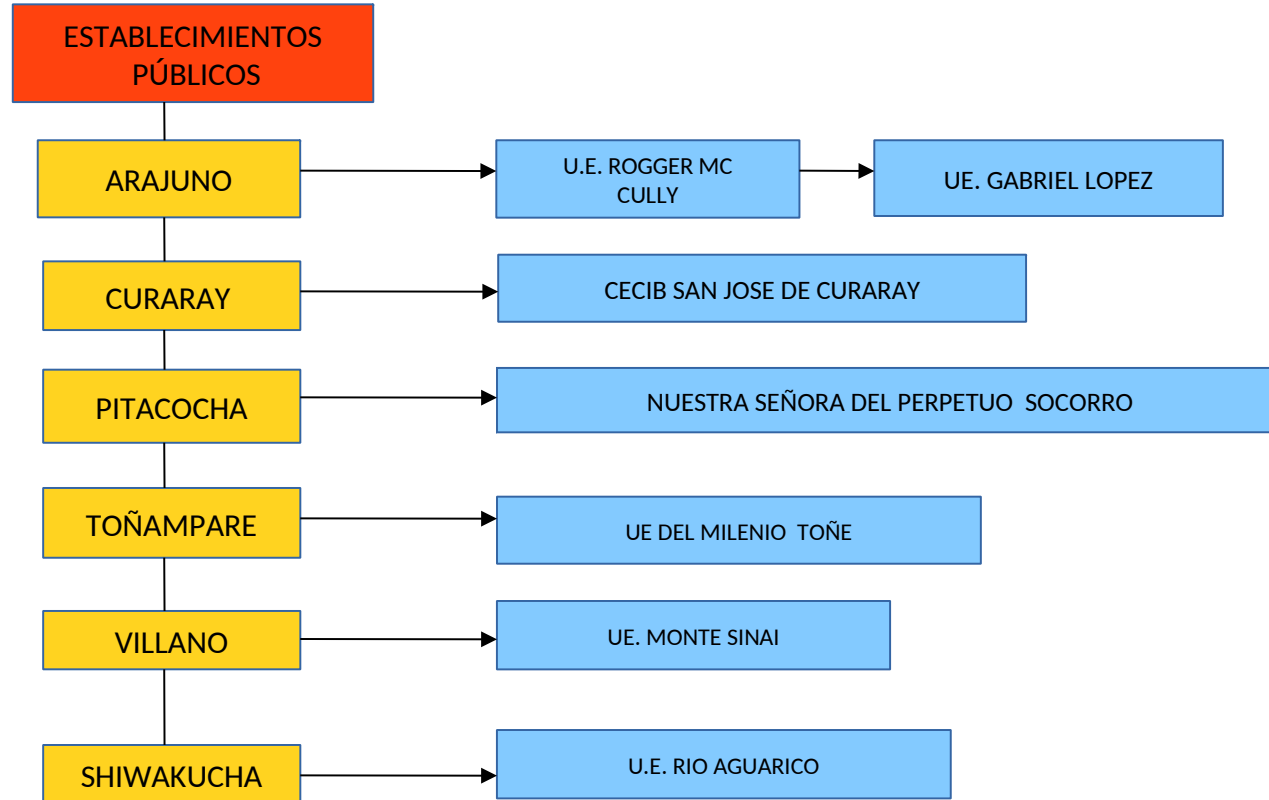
ESTABLECIMIENTOS PÚBLICOS

ARAJUNO

U.E. ROGGER MC CULLY

UE. GABRIEL LOPEZ

CURARAY

CECIB SAN JOSE DE CURARAY

PITACOCHA

NUESTRA SEÑORA DEL PERPETUO SOCORRO

TOÑAMPARE

UE DEL MILENIO TOÑE

VILLANO

UE. MONTE SINAI

SHIWAKUCHA

U.E. RIO AGUARICO